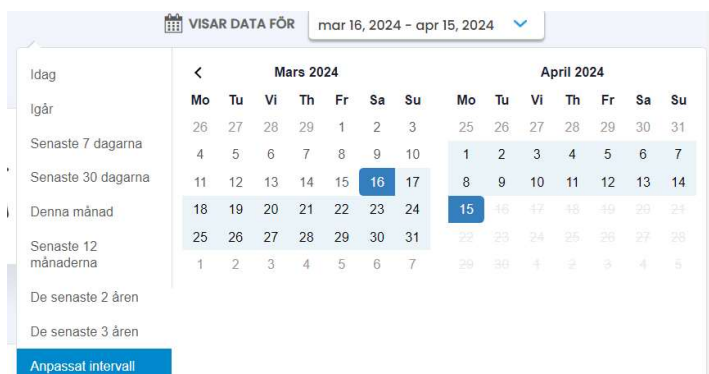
VISAR DATA FÖR mar 16, 2024 - apr 15, 2024

Idag
Igår
Senaste 7 dagarna
Senaste 30 dagarna
Denna månad
Senaste 12 månaderna
De senaste 2 åren
De senaste 3 åren
Anpassat intervall

<

Mars 2024

| Mo | Tu | Vi | Th | Fr | Sa | Su |
|---|---|---|---|---|---|---|
| 26 | 27 | 28 | 29 | 1 | 2 | 3 |
| 4 | 5 | 6 | 7 | 8 | 9 | 10 |
| 11 | 12 | 13 | 14 | 15 | 16 | 17 |
| 18 | 19 | 20 | 21 | 22 | 23 | 24 |
| 25 | 26 | 27 | 28 | 29 | 30 | 31 |
| 1 | 2 | 3 | 4 | 5 | 6 | 7 |

April 2024

| Mo | Tu | Vi | Th | Fr | Sa | Su |
|---|---|---|---|---|---|---|
| 25 | 26 | 27 | 28 | 29 | 30 | 31 |
| 1 | 2 | 3 | 4 | 5 | 6 | 7 |
| 8 | 9 | 10 | 11 | 12 | 13 | 14 |
| 15 | 16 | 17 | 18 | 19 | 20 | 21 |
| 22 | 23 | 24 | 25 | 26 | 27 | 28 |
| 29 | 30 | 1 | 2 | 3 | 4 | 5 |